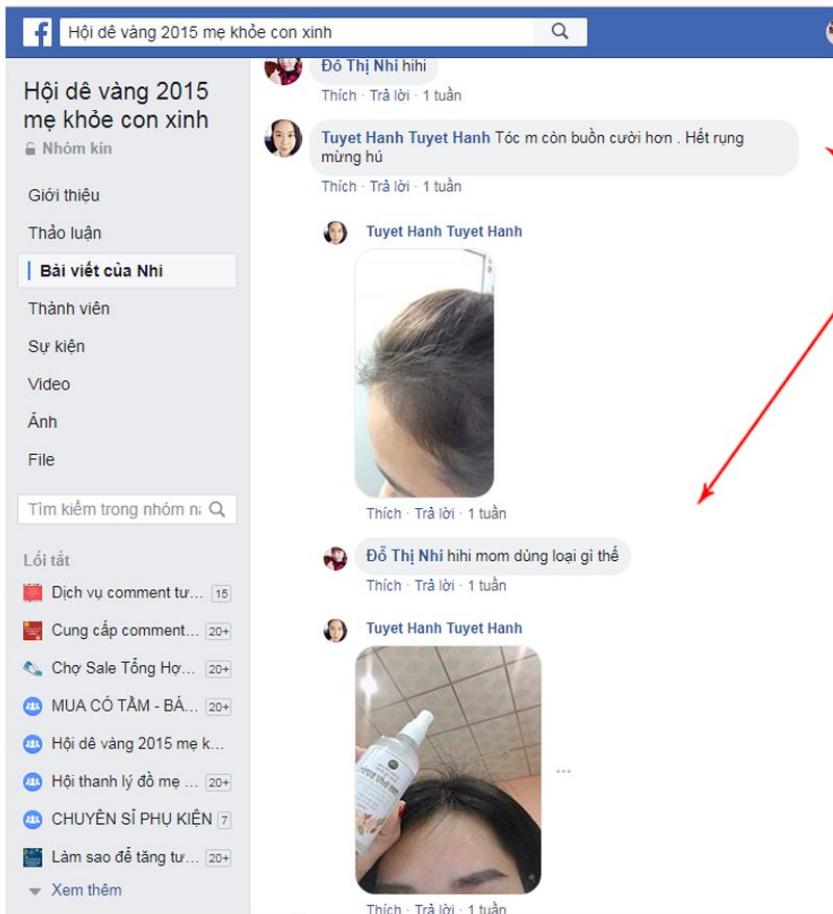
Hội dê vàng 2015 mẹ khỏe con xinh

Hội dê vàng 2015 mẹ khỏe con xinh
Nhóm kín

Giới thiệu
Thảo luận
Bài viết của Nhi
Thành viên
Sự kiện
Video
Ảnh
File

Tìm kiếm trong nhóm n

Lối tắt
Dịch vụ comment tư... 15
Cung cấp comment... 20+
Chợ Sale Tổng Hợ... 20+
MUA CÓ TÂM - BÁ... 20+
Hội dê vàng 2015 mẹ k...
Hội thanh lý đồ mẹ ... 20+
CHUYÊN SỈ PHỤ KIỆN 7
Làm sao để tăng tư... 20+
Xem thêm

Đỗ Thị Nhi hihi
Thích · Trả lời · 1 tuần

Tuyet Hanh Tuyet Hanh Tóc m còn buồn cười hơn . Hết rụng mừng hú
Thích · Trả lời · 1 tuần

Tuyet Hanh Tuyet Hanh
Thích · Trả lời · 1 tuần

Đỗ Thị Nhi hihi mom dùng loại gì thế
Thích · Trả lời · 1 tuần

Tuyet Hanh Tuyet Hanh
Thích · Trả lời · 1 tuần